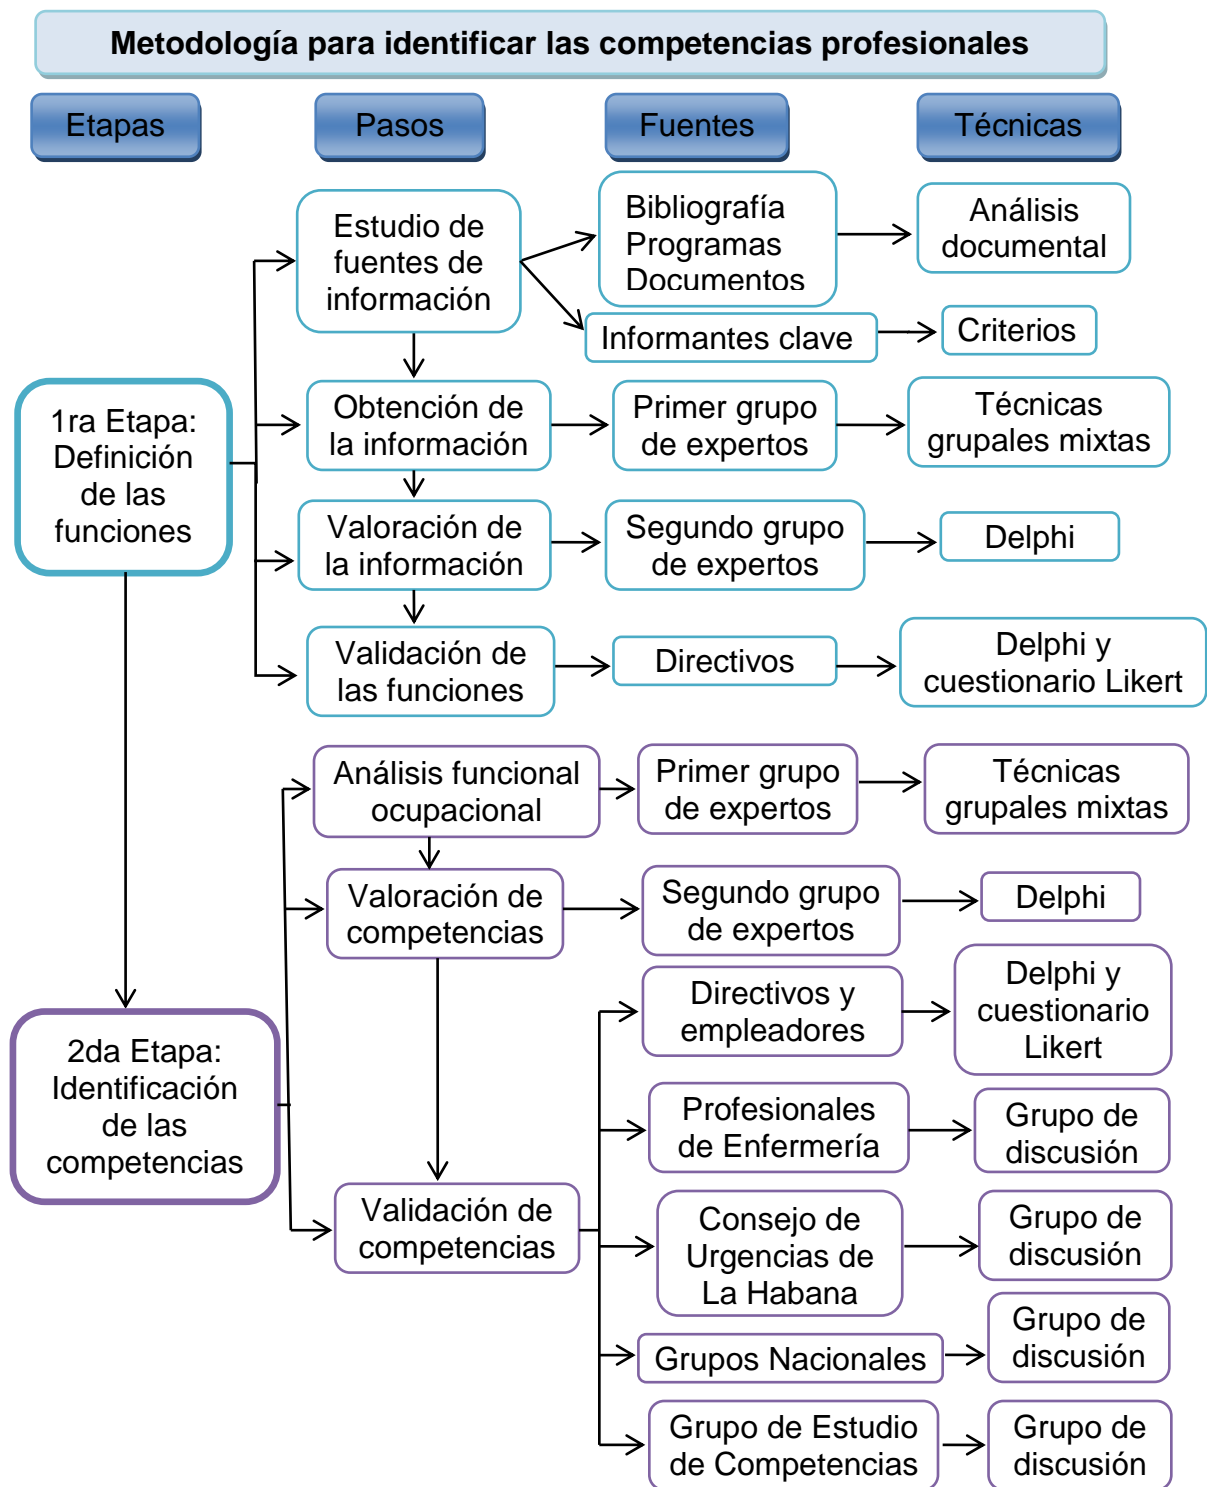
Metodología para identificar las competencias profesionales

Etapas

Pasos

Fuentes

Técnicas

1ra Etapa: Definición de las funciones

Estudio de fuentes de información

Bibliografía
Programas
Documentos

Análisis documental

Informantes clave

Criterios

Obtención de la información

Primer grupo de expertos

Técnicas grupales mixtas

Valoración de la información

Segundo grupo de expertos

Delphi

Validación de las funciones

Directivos

Delphi y cuestionario Likert

2da Etapa: Identificación de las competencias

Análisis funcional ocupacional

Primer grupo de expertos

Técnicas grupales mixtas

Valoración de competencias

Segundo grupo de expertos

Delphi

Validación de competencias

Directivos y empleadores

Delphi y cuestionario Likert

Profesionales de Enfermería

Grupo de discusión

Consejo de Urgencias de La Habana

Grupo de discusión

Grupos Nacionales

Grupo de discusión

Grupo de Estudio de Competencias

Grupo de discusión